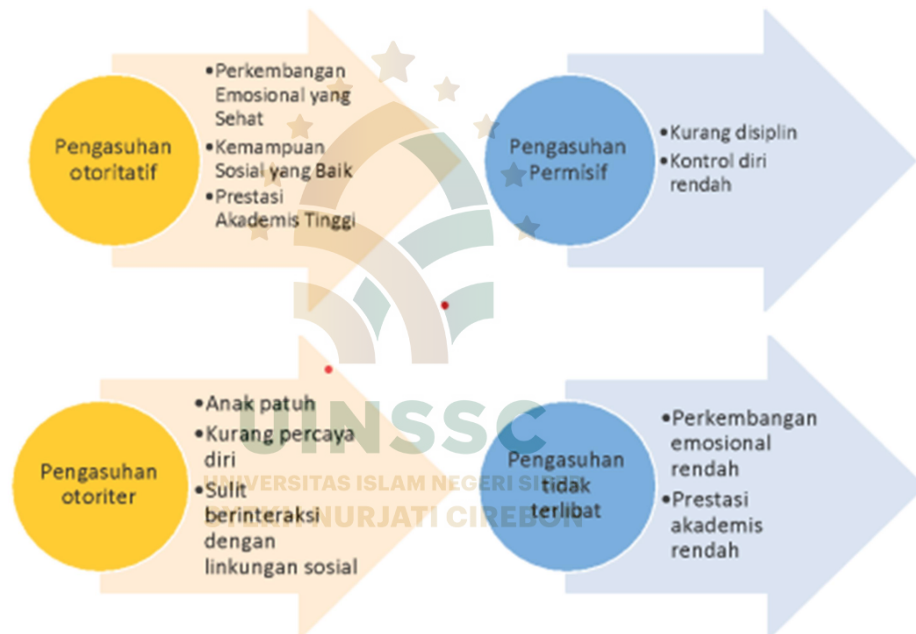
Pengasuhan otoritatif

•Perkembangan Emosional yang Sehat
•Kemampuan Sosial yang Baik
•Prestasi Akademis Tinggi

Pengasuhan Permisif

•Kurang disiplin
•Kontrol diri rendah

Pengasuhan otoriter

•Anak patuh
•Kurang percaya diri
•Sulit berinteraksi dengan linkungan sosial

Pengasuhan tidak terlibat

•Perkembangan emosional rendah
•Prestasi akademis rendah

UINSSC
UNIVERSITAS ISLAM NEGERI SI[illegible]
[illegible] NURJATI CIREBON